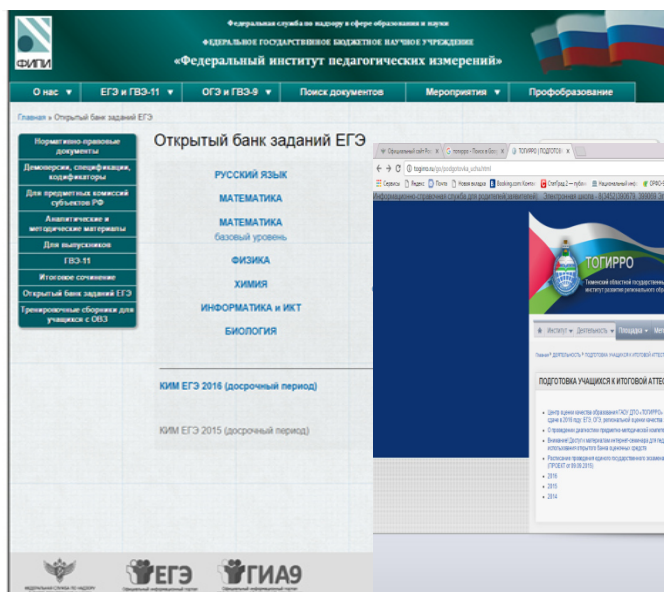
ФИПИ

Федеральная служба по надзору в сфере образования и науки

ФЕДЕРАЛЬНОЕ ГОСУДАРСТВЕННОЕ БЮДЖЕТНОЕ НАУЧНОЕ УЧРЕЖДЕНИЕ

«Федеральный институт педагогических измерений»

О нас ▾ | ЕГЭ и ГВЭ-11 ▾ | ОГЭ и ГВЭ-9 ▾ | Поиск документов | Мероприятия ▾ | Профобразование

Главная » Открытый банк заданий ЕГЭ

Нормативно-правовые документы

Демоверсии, спецификации, кодификаторы

Для предметных комиссий субъектов РФ

Аналитические и методические материалы

Для выпускников

ГВЭ-11

Итоговое сочинение

Открытый банк заданий ЕГЭ

Тренировочные сборники для учащихся с ОВЗ

Открытый банк заданий ЕГЭ

РУССКИЙ ЯЗЫК

МАТЕМАТИКА

МАТЕМАТИКА
базовый уровень

ФИЗИКА

ХИМИЯ

ИНФОРМАТИКА и ИКТ

БИОЛОГИЯ

КИМ ЕГЭ 2016 (досрочный период)

КИМ ЕГЭ 2015 (досрочный период)

ЕГЭ

ГИА9

Официальный сайт Ро... | тогирро - Поиск в Goo... | ТОГИРРО | ПОДГОТОВ...

togirro.ru/go/podgotovka_ucha.html

Сервисы | Яндекс | Почта | Новая вкладка | Booking.com: Контр... | СтопГрад 2 – публи... | Национальный инст... | ОРФО

Информационно-справочная служба для подготовки заявлений... Электронная школа - 8(3452)390979, 390939

ТОГИРРО

Тюменский областной государственный институт развития регионального образования

Институт ▾ | Деятельность ▾ | Площадки ▾

Главная » ДЕЯТЕЛЬНОСТЬ » ПОДГОТОВКА УЧАЩИХСЯ К ИТОГОВОЙ АТТЕСТАЦИИ

ПОДГОТОВКА УЧАЩИХСЯ К ИТОГОВОЙ АТТЕС

Центр оценки качества образования ГАОУ ДПО «ТОГИРРО» ... в 2016 году: ЕГЭ, ОГЭ, региональной оценки качества

О проведении репетиционного предметного методической компетентности

Внимание! Доступ к материалам интернет-семинара для педагогов ... использований открытого банка оценочных средств

Расписание проведения единого государственного экзамена (ПРОЕКТ от 09.09.2015)

2016

2015

2014